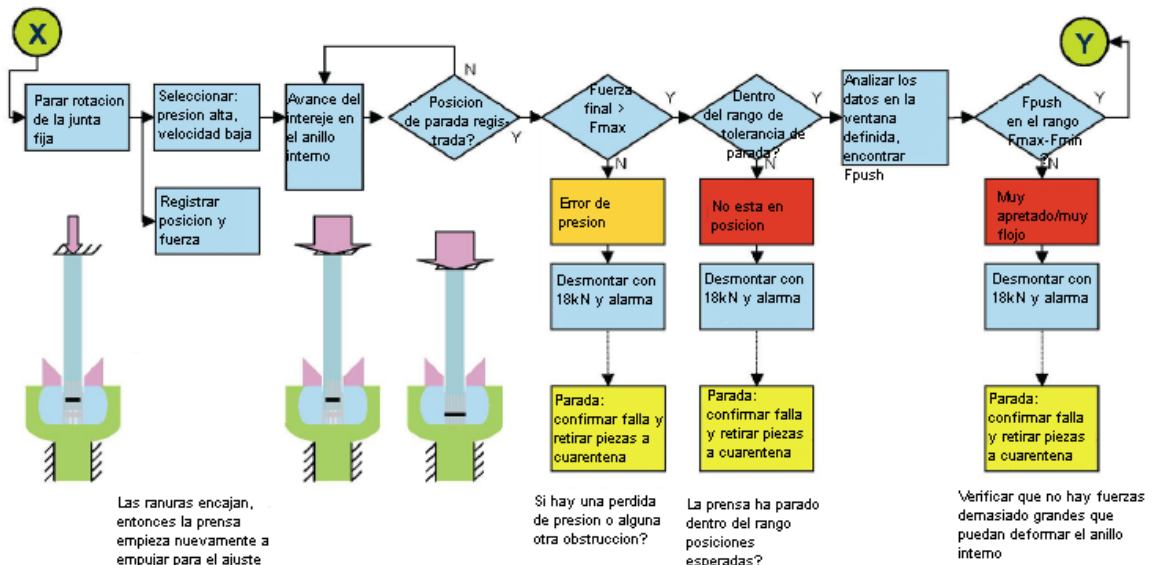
X

Parar rotacion de la junta fija

Seleccionar: presion alta, velocidad baja

Registrar posicion y fuerza

Avance del intereje en el anillo interno

Posicion de parada registrada?

N

Y

Fuerza final > Fmax

Y

N

Dentro del rango de tolerancia de parada?

Y

N

Analizar los datos en la ventana definida, encontrar Fpush

Fpush en el rango Fmax-Fmin ?

Y

N

Y

Error de presion

Desmontar con 18kN y alarma

Parada: confirmar falla y retirar piezas a cuarentena

No esta en posicion

Desmontar con 18kN y alarma

Parada: confirmar falla y retirar piezas a cuarentena

Muy apretado/muy flojo

Desmontar con 18kN y alarma

Parada: confirmar falla y retirar piezas a cuarentena

Las ranuras encajan, entonces la prensa empieza nuevamente a empujar para el ajuste

Si hay una perdida de presion o alguna otra obstruccion?

La prensa ha parado dentro del rango posiciones esperadas?

Verificar que no hay fuerzas demasiado grandes que puedan deformar el anillo interno